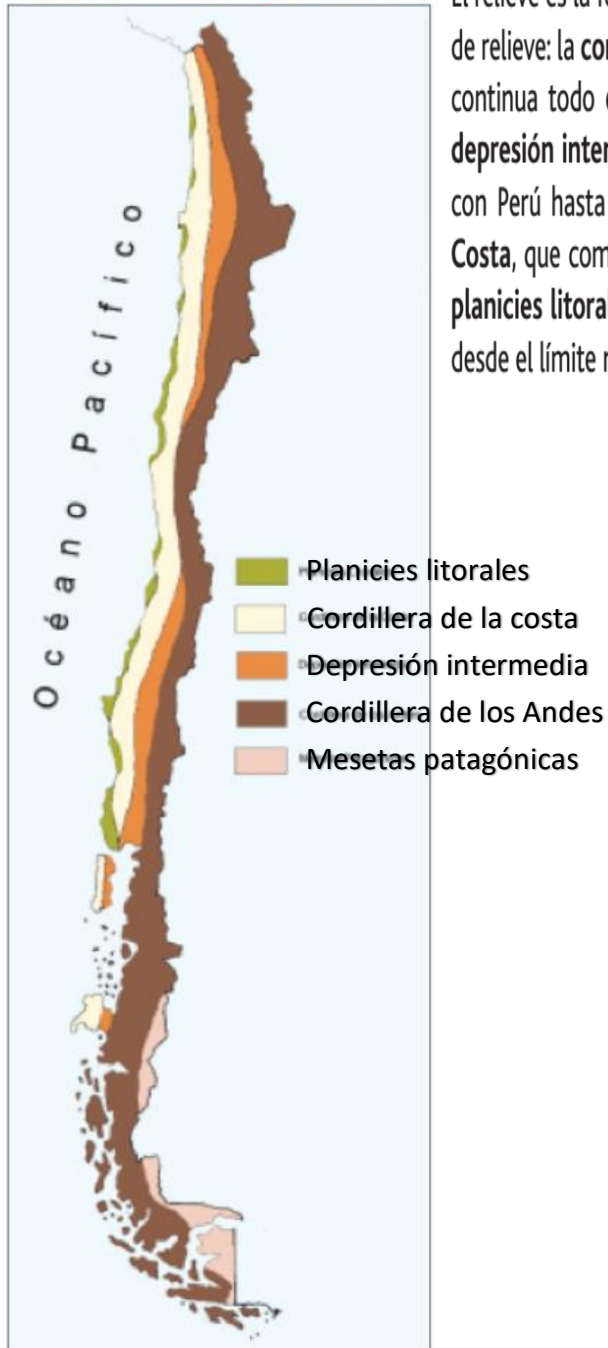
El relieve es la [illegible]
de relieve: la cor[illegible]
continua todo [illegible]
depresión inter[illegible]
con Perú hasta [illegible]
Costa, que com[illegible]
planicies litoral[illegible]
desde el límite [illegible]

Océano Pacífico

Planicies litorales
Cordillera de la costa
Depresión intermedia
Cordillera de los Andes
Mesetas patagónicas